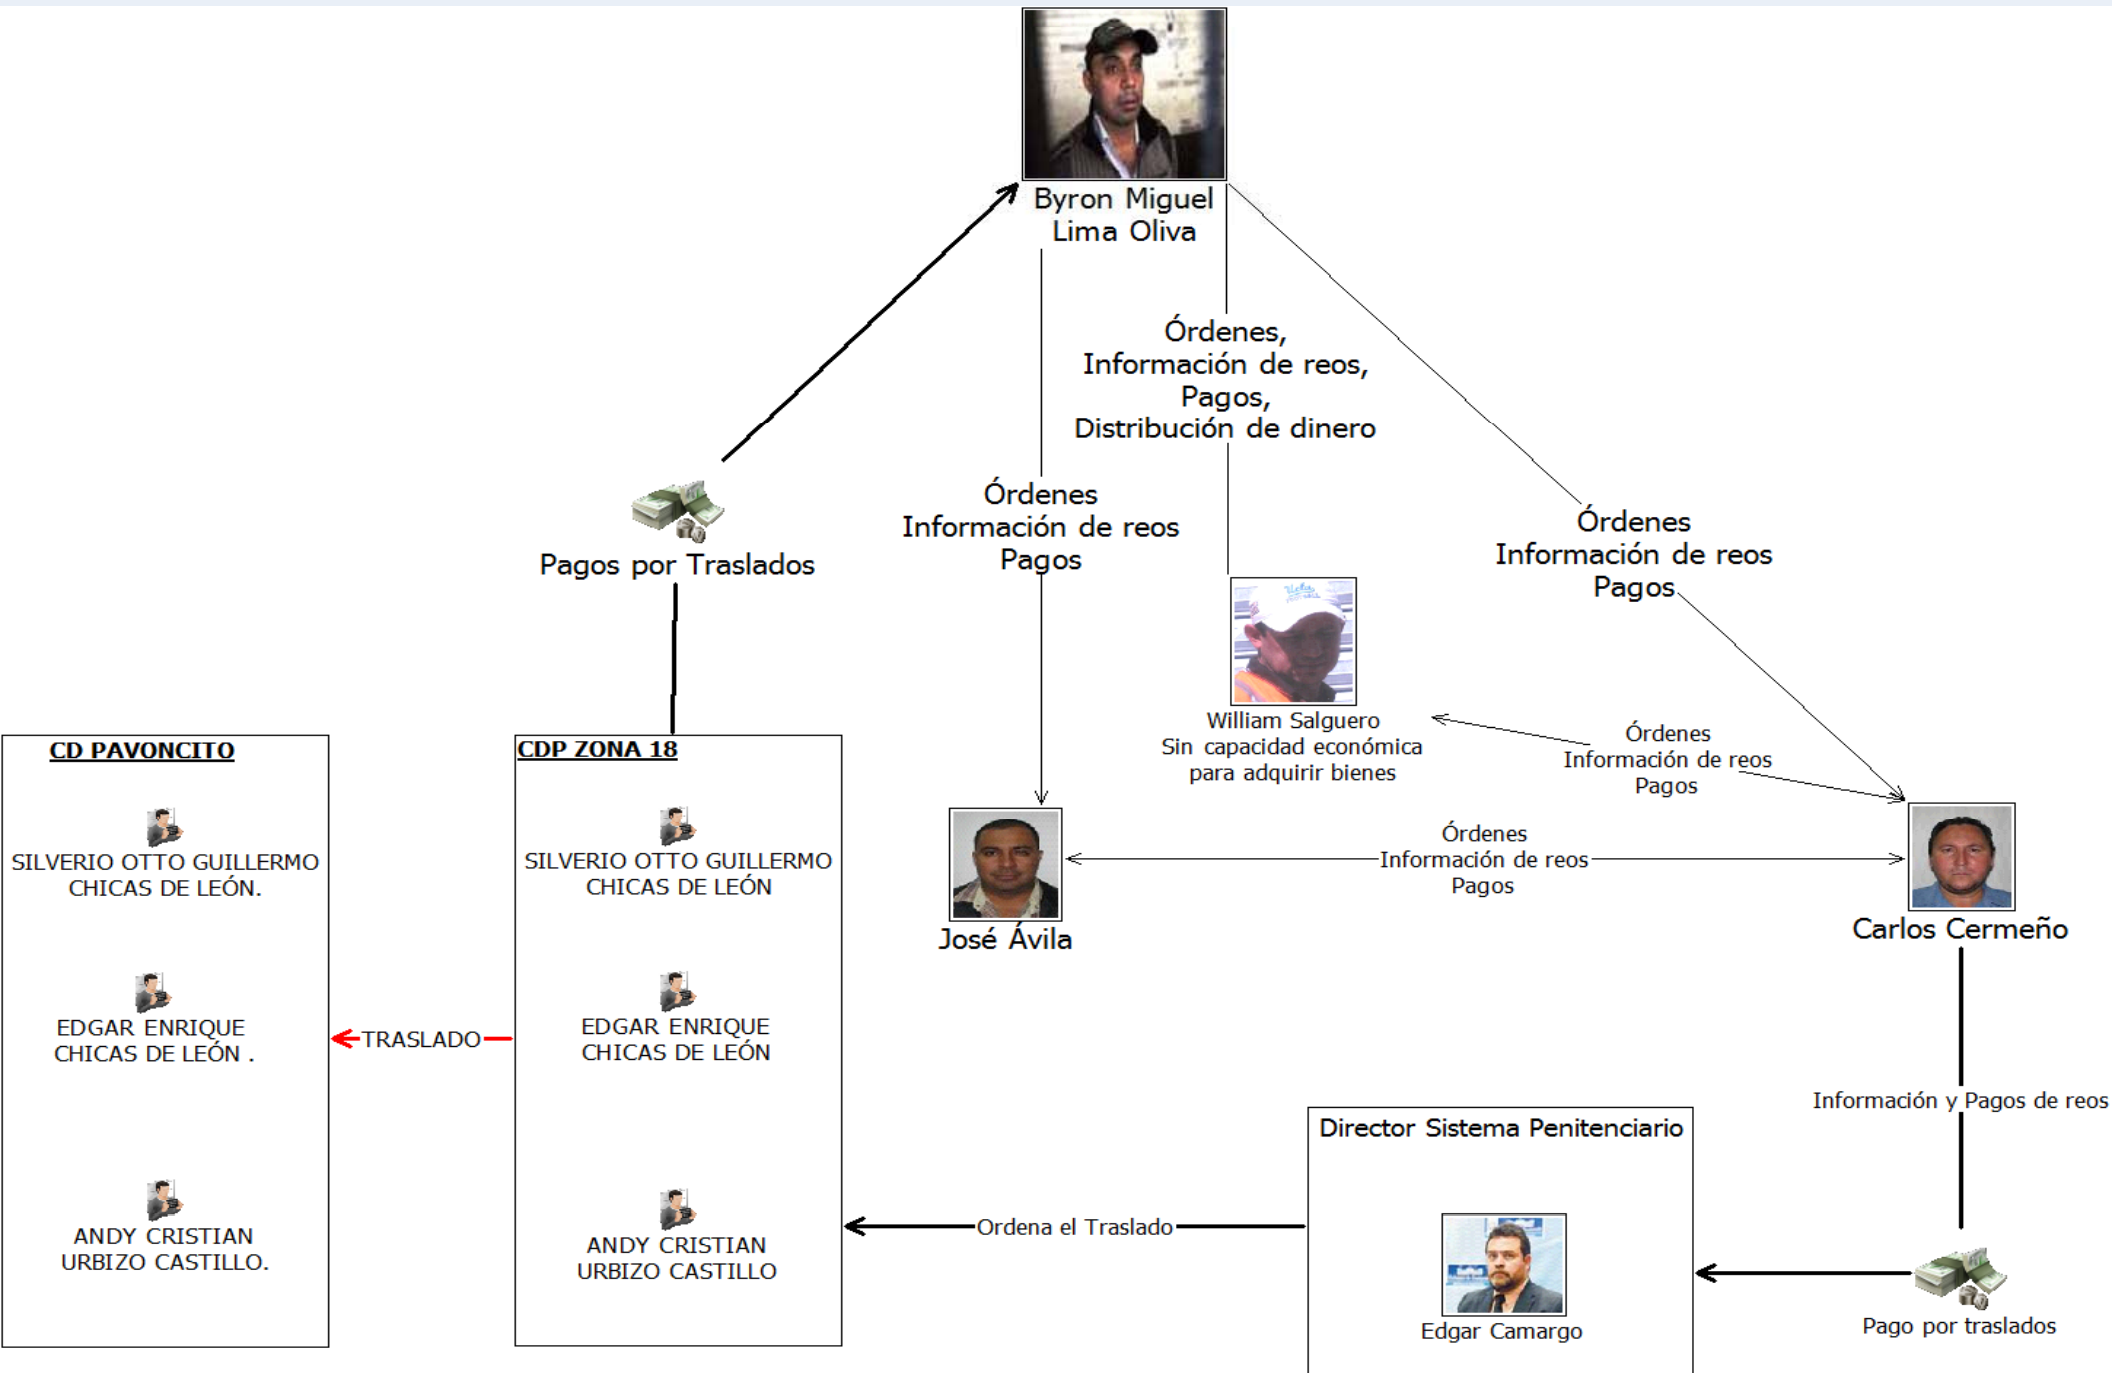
Byron Miguel Lima Oliva

Órdenes, Información de reos, Pagos, Distribución de dinero

Pagos por Traslados

Órdenes
Información de reos
Pagos

Órdenes
Información de reos
Pagos

William Salguero
Sin capacidad económica para adquirir bienes

Órdenes
Información de reos
Pagos

CD PAVONCITO

SILVERIO OTTO GUILLERMO CHICAS DE LEÓN.

EDGAR ENRIQUE CHICAS DE LEÓN .

ANDY CRISTIAN URBIZO CASTILLO.

TRASLADO

CDP ZONA 18

SILVERIO OTTO GUILLERMO CHICAS DE LEÓN

EDGAR ENRIQUE CHICAS DE LEÓN

ANDY CRISTIAN URBIZO CASTILLO

Órdenes
Información de reos
Pagos

José Ávila

Carlos Cermeño

Información y Pagos de reos

Director Sistema Penitenciario

Ordena el Traslado

Edgar Camargo

Pago por traslados